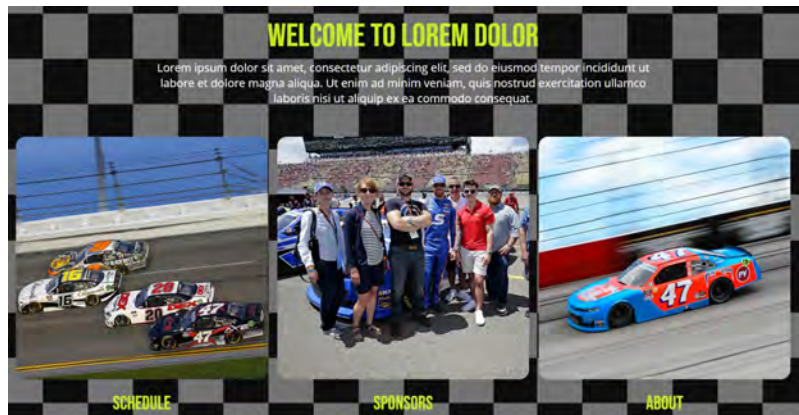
WELCOME TO LOREM DOLOR

Lorem ipsum dolor sit amet, consectetur adipiscing elit, sed do eiusmod tempor incididunt ut labore et dolore magna aliqua. Ut enim ad minim veniam, quis nostrud exercitation ullamco laboris nisi ut aliquip ex ea commodo consequat.

SCHEDULE

SPONSORS

ABOUT